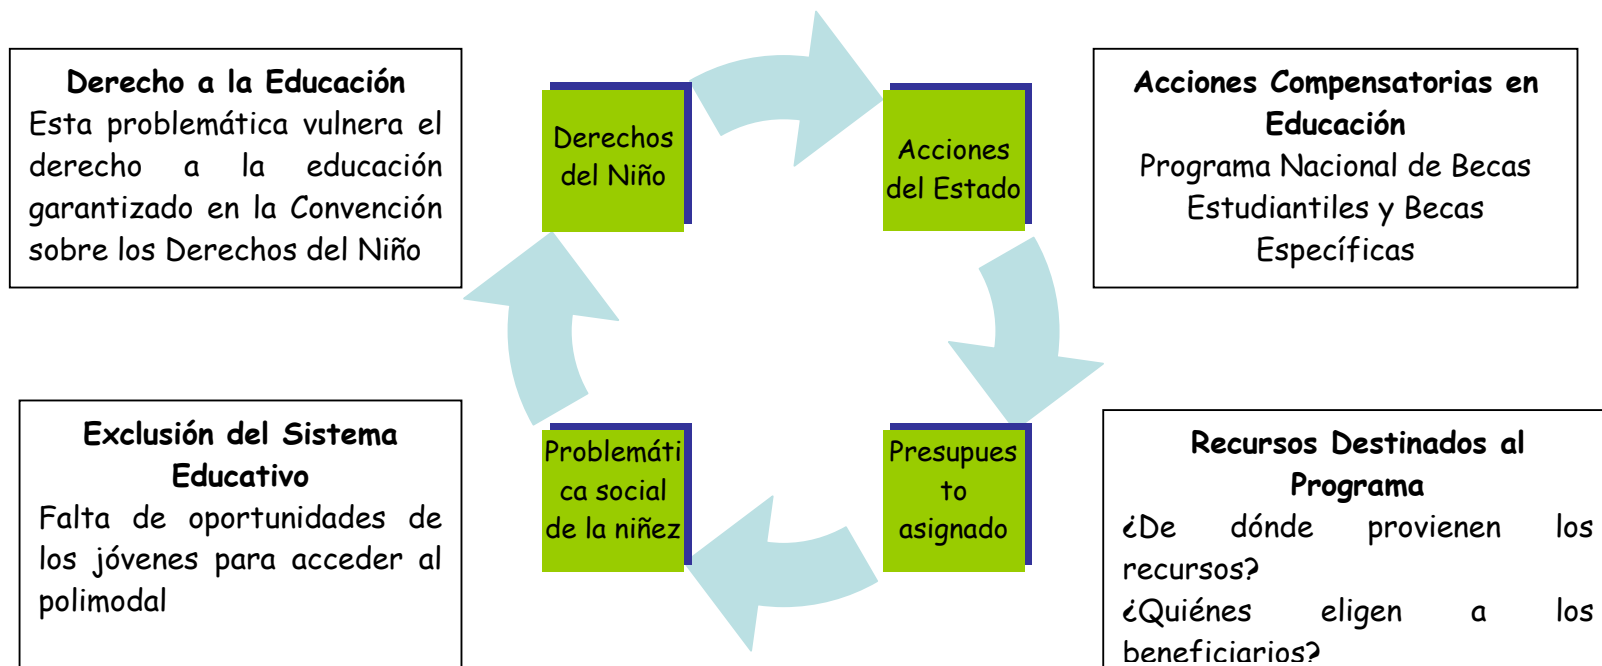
**Derecho a la Educación**
Esta problemática vulnera el derecho a la educación garantizado en la Convención sobre los Derechos del Niño

Derechos del Niño

Acciones del Estado

**Acciones Compensatorias en Educación**
Programa Nacional de Becas Estudiantiles y Becas Específicas

**Exclusión del Sistema Educativo**
Falta de oportunidades de los jóvenes para acceder al polimodal

Problemática social de la niñez

Presupuesto asignado

**Recursos Destinados al Programa**
¿De dónde provienen los recursos?
¿Quiénes eligen a los beneficiarios?